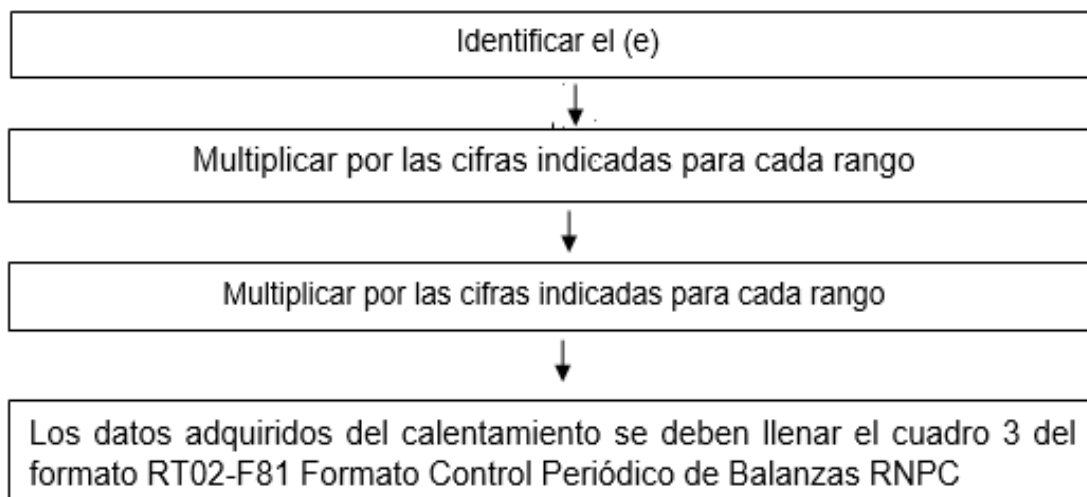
Identificar el (e)

Multiplicar por las cifras indicadas para cada rango

Multiplicar por las cifras indicadas para cada rango

Los datos adquiridos del calentamiento se deben llenar el cuadro 3 del formato RT02-F81 Formato Control Periódico de Balanzas RNPC